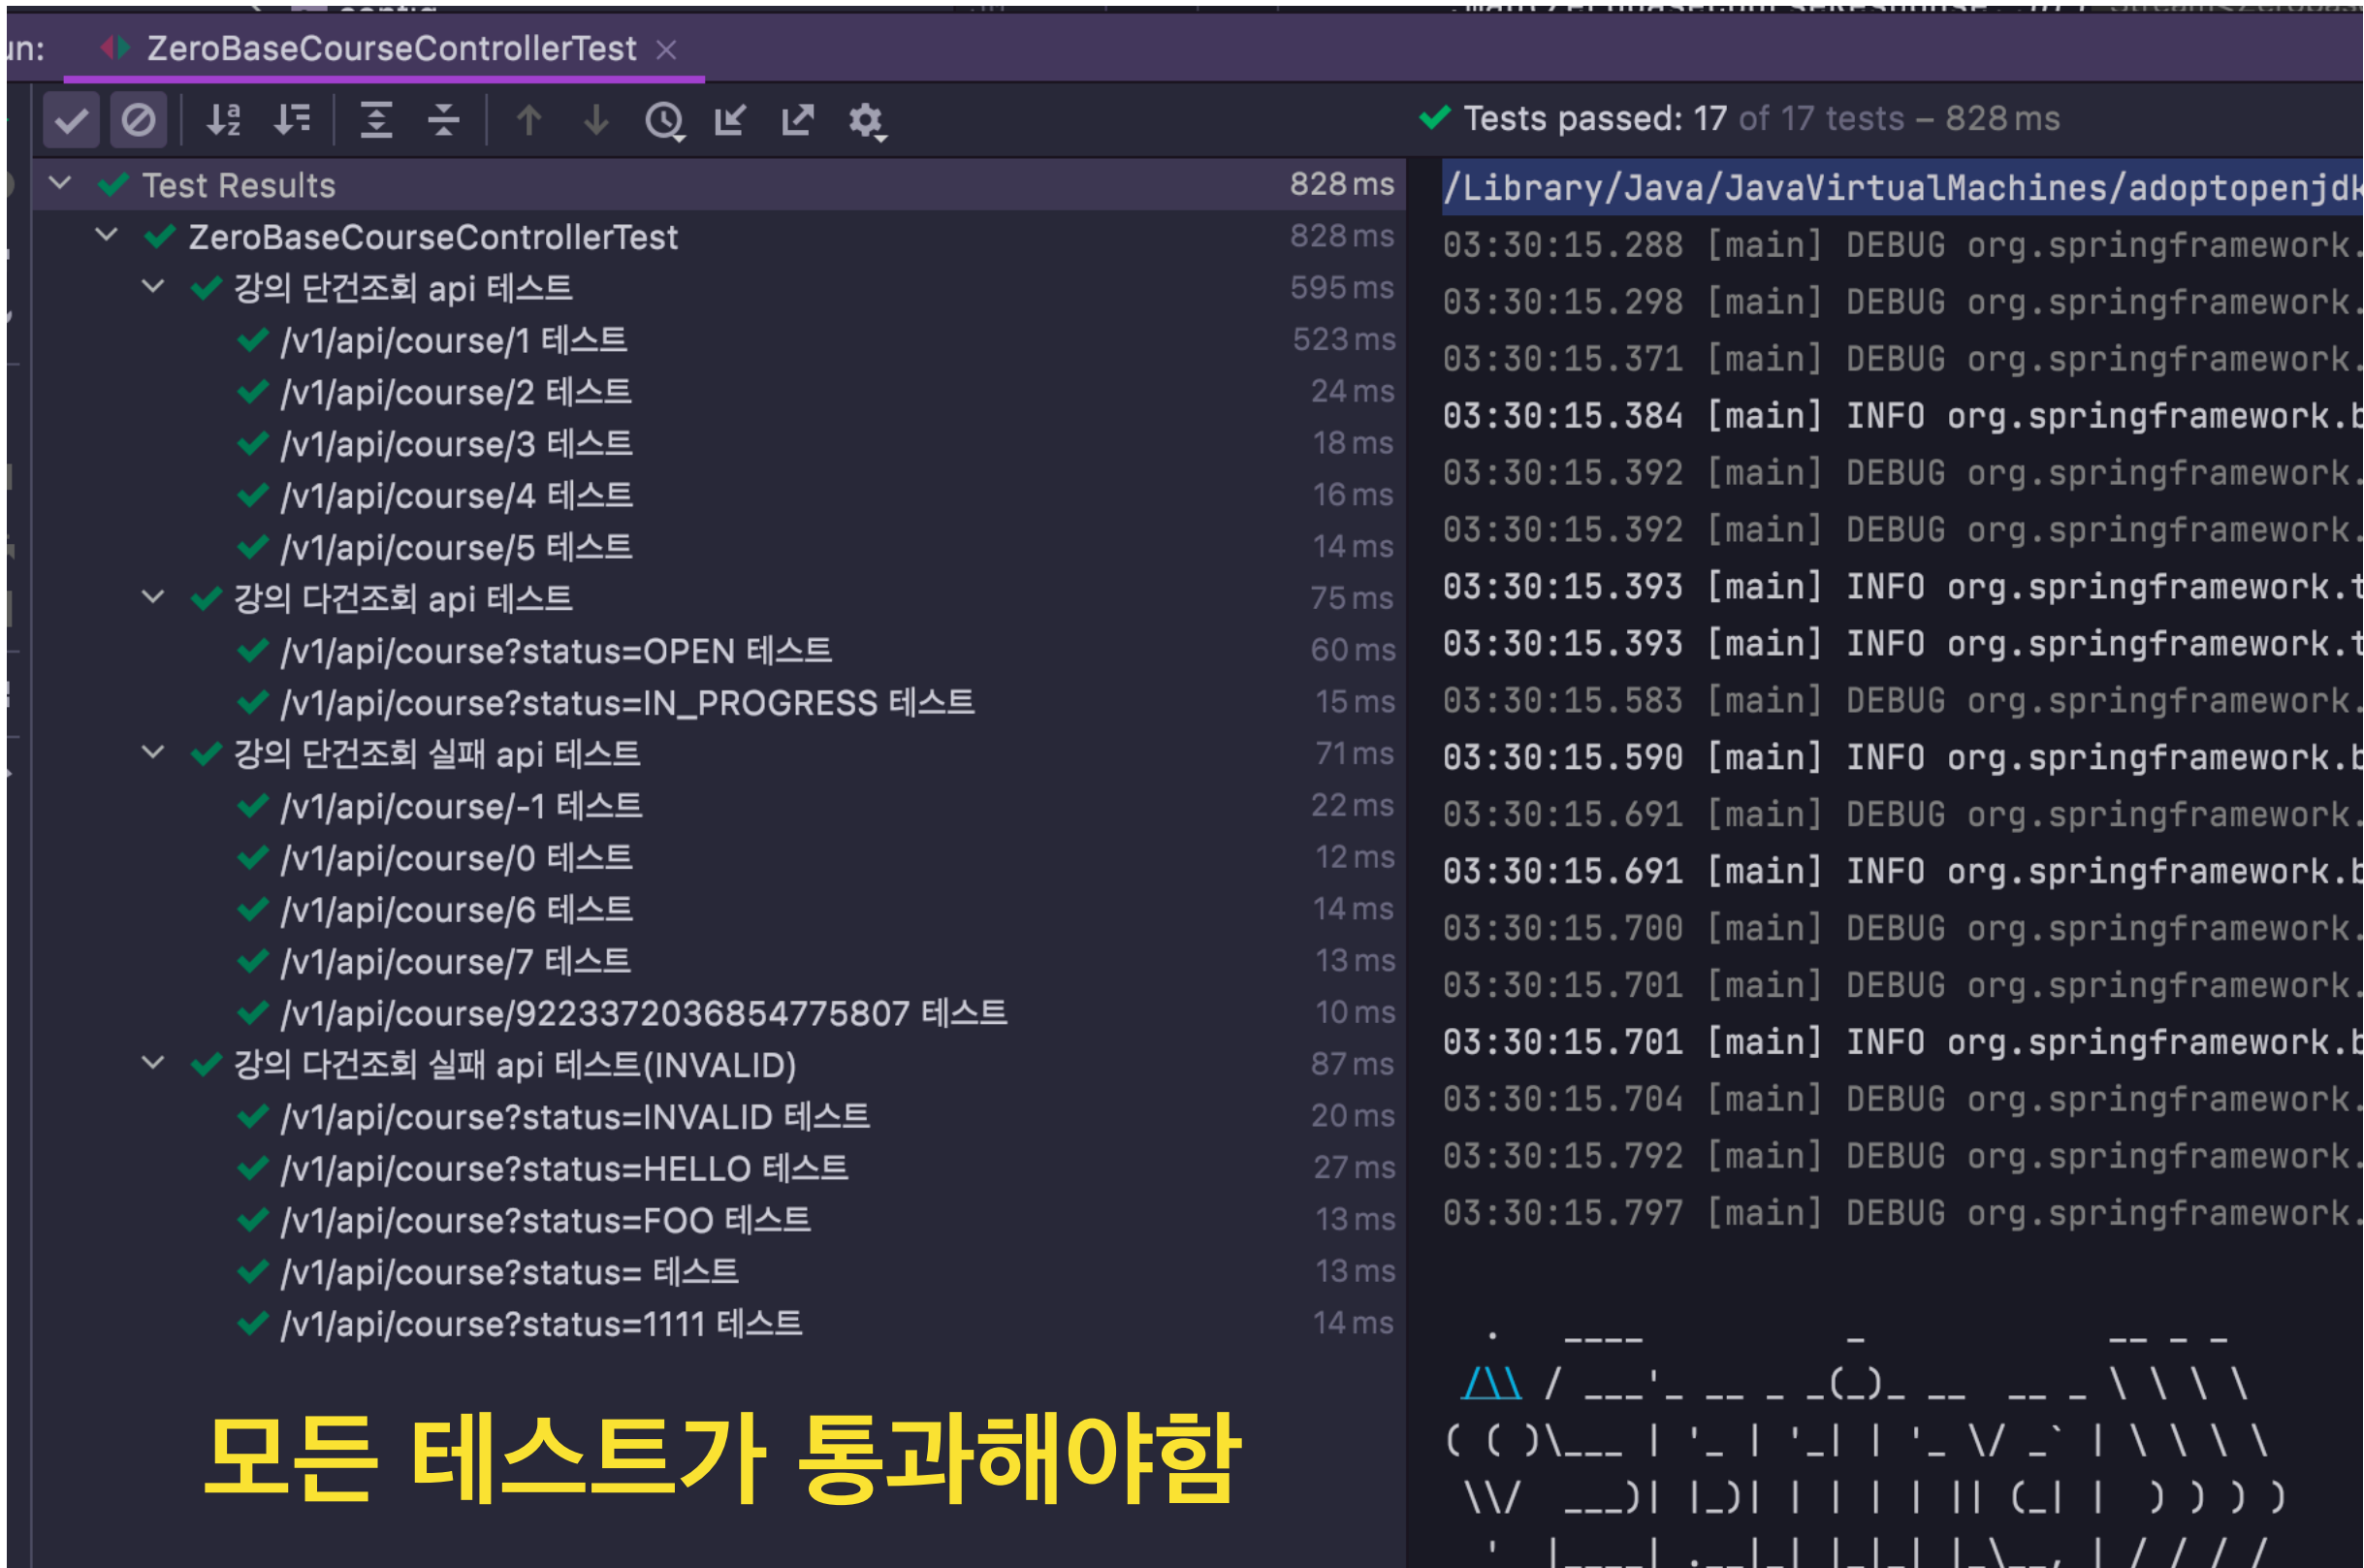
un: ZeroBaseCourseControllerTest ×

Tests passed: 17 of 17 tests – 828 ms

Test Results 828 ms
ZeroBaseCourseControllerTest 828 ms
강의 단건조회 api 테스트 595 ms
/v1/api/course/1 테스트 523 ms
/v1/api/course/2 테스트 24 ms
/v1/api/course/3 테스트 18 ms
/v1/api/course/4 테스트 16 ms
/v1/api/course/5 테스트 14 ms
강의 다건조회 api 테스트 75 ms
/v1/api/course?status=OPEN 테스트 60 ms
/v1/api/course?status=IN_PROGRESS 테스트 15 ms
강의 단건조회 실패 api 테스트 71 ms
/v1/api/course/-1 테스트 22 ms
/v1/api/course/0 테스트 12 ms
/v1/api/course/6 테스트 14 ms
/v1/api/course/7 테스트 13 ms
/v1/api/course/9223372036854775807 테스트 10 ms
강의 다건조회 실패 api 테스트(INVALID) 87 ms
/v1/api/course?status=INVALID 테스트 20 ms
/v1/api/course?status=HELLO 테스트 27 ms
/v1/api/course?status=FOO 테스트 13 ms
/v1/api/course?status= 테스트 13 ms
/v1/api/course?status=1111 테스트 14 ms

모든 테스트가 통과해야함

/Library/Java/JavaVirtualMachines/adoptopenjdk
03:30:15.288 [main] DEBUG org.springframework.
03:30:15.298 [main] DEBUG org.springframework.
03:30:15.371 [main] DEBUG org.springframework.
03:30:15.384 [main] INFO org.springframework.b
03:30:15.392 [main] DEBUG org.springframework.
03:30:15.392 [main] DEBUG org.springframework.
03:30:15.393 [main] INFO org.springframework.t
03:30:15.393 [main] INFO org.springframework.t
03:30:15.583 [main] DEBUG org.springframework.
03:30:15.590 [main] INFO org.springframework.b
03:30:15.691 [main] DEBUG org.springframework.
03:30:15.691 [main] INFO org.springframework.b
03:30:15.700 [main] DEBUG org.springframework.
03:30:15.701 [main] DEBUG org.springframework.
03:30:15.701 [main] INFO org.springframework.b
03:30:15.704 [main] DEBUG org.springframework.
03:30:15.792 [main] DEBUG org.springframework.
03:30:15.797 [main] DEBUG org.springframework.